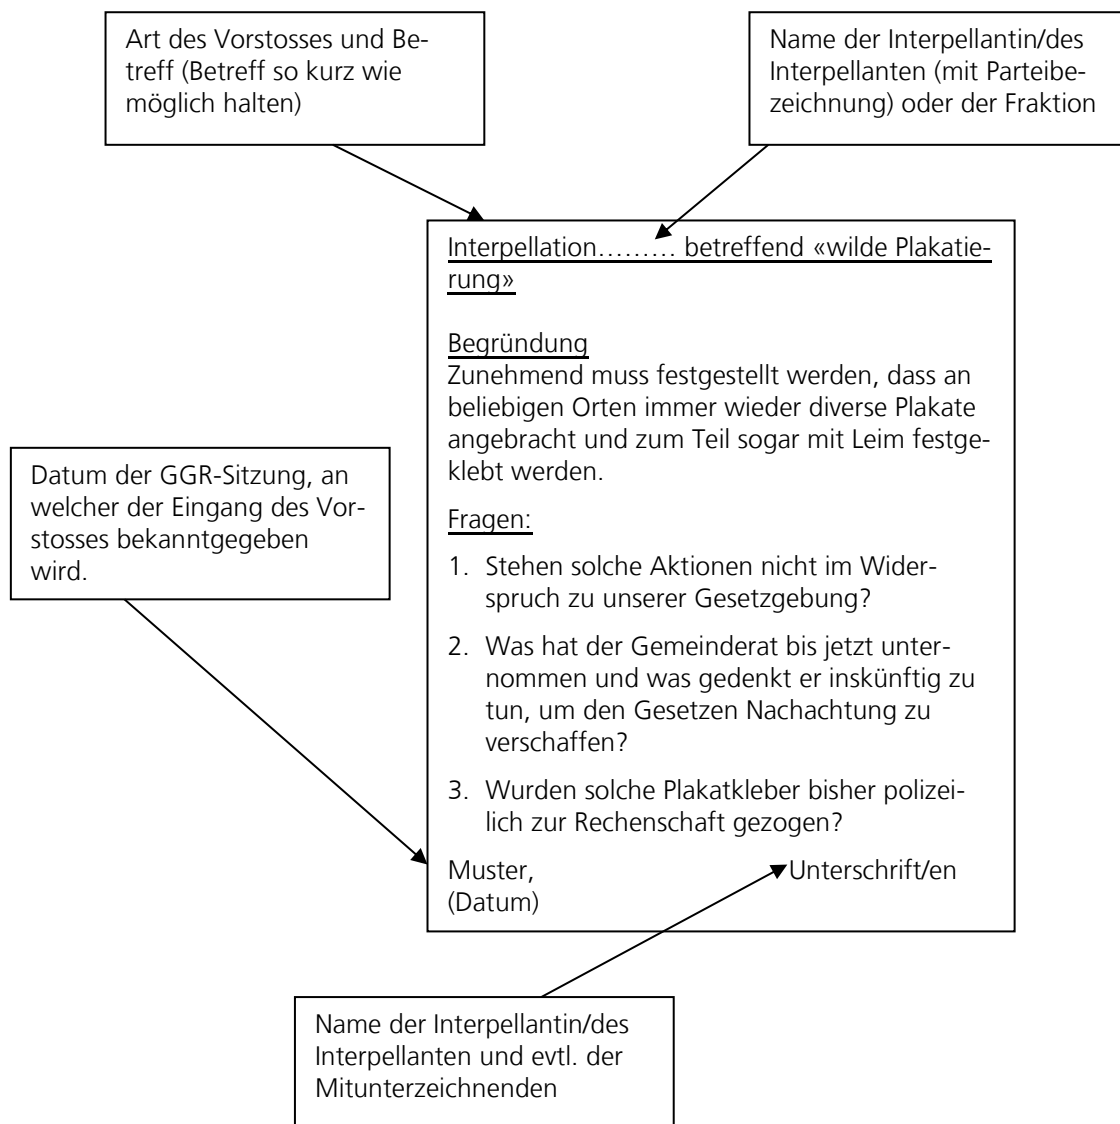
Art des Vorstosses und Betreff (Betreff so kurz wie möglich halten)

Name der Interpellantin/des Interpellanten (mit Parteibezeichnung) oder der Fraktion

Interpellation……… betreffend «wilde Plakatierung»

Begründung
Zunehmend muss festgestellt werden, dass an beliebigen Orten immer wieder diverse Plakate angebracht und zum Teil sogar mit Leim festgeklebt werden.

Fragen:

1. Stehen solche Aktionen nicht im Widerspruch zu unserer Gesetzgebung?

2. Was hat der Gemeinderat bis jetzt unternommen und was gedenkt er inskünftig zu tun, um den Gesetzen Nachachtung zu verschaffen?

3. Wurden solche Plakatkleber bisher polizeilich zur Rechenschaft gezogen?

Muster,
(Datum)

Unterschrift/en

Datum der GGR-Sitzung, an welcher der Eingang des Vorstosses bekanntgegeben wird.

Name der Interpellantin/des Interpellanten und evtl. der Mitunterzeichnenden